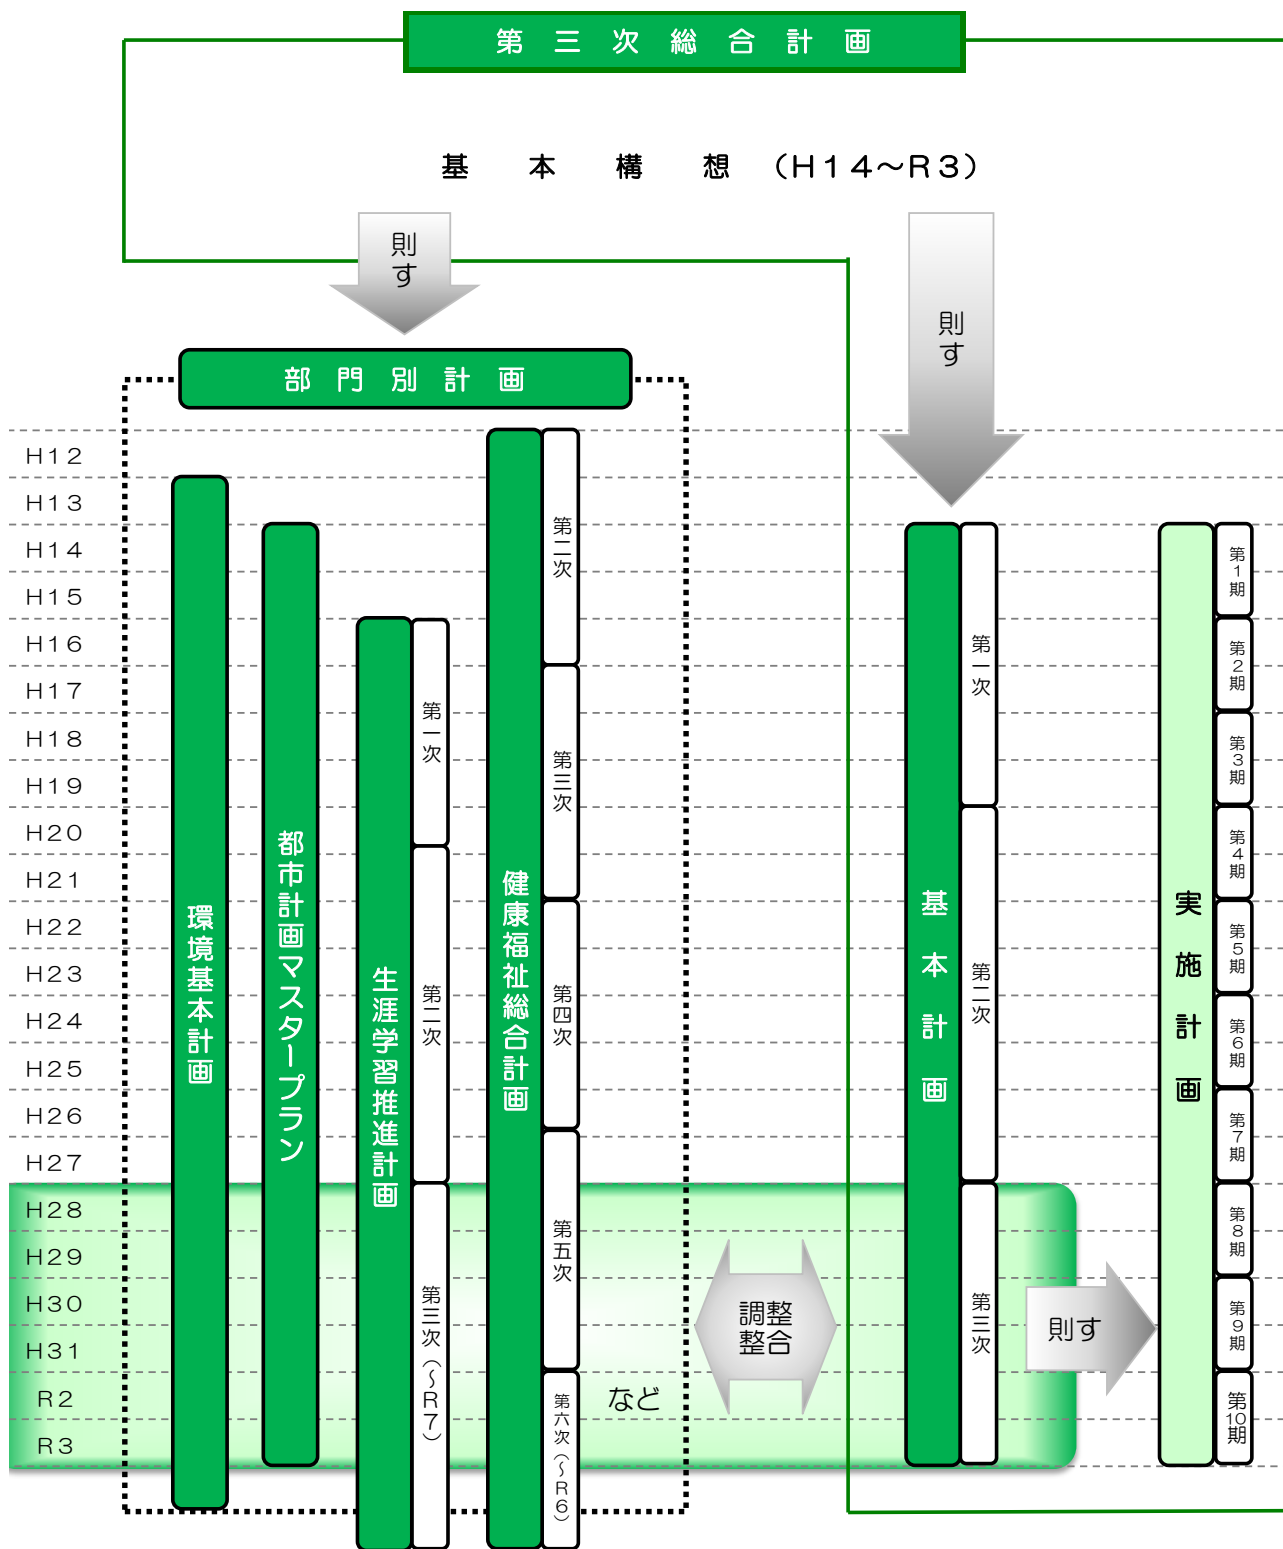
第三次総合計画

基本構想（H１４～R３）

則す

則す

部門別計画

H12
H13
H14
H15
H16
H17
H18
H19
H20
H21
H22
H23
H24
H25
H26
H27
H28
H29
H30
H31
R2
R3

環境基本計画

都市計画マスタープラン

生涯学習推進計画
第一次
第二次
第三次（～R７）

健康福祉総合計画
第二次
第三次
第四次
第五次
第六次（～R６）

など

調整整合

基本計画
第一次
第二次
第三次

則す

実施計画
第1期
第2期
第3期
第4期
第5期
第6期
第7期
第8期
第9期
第10期